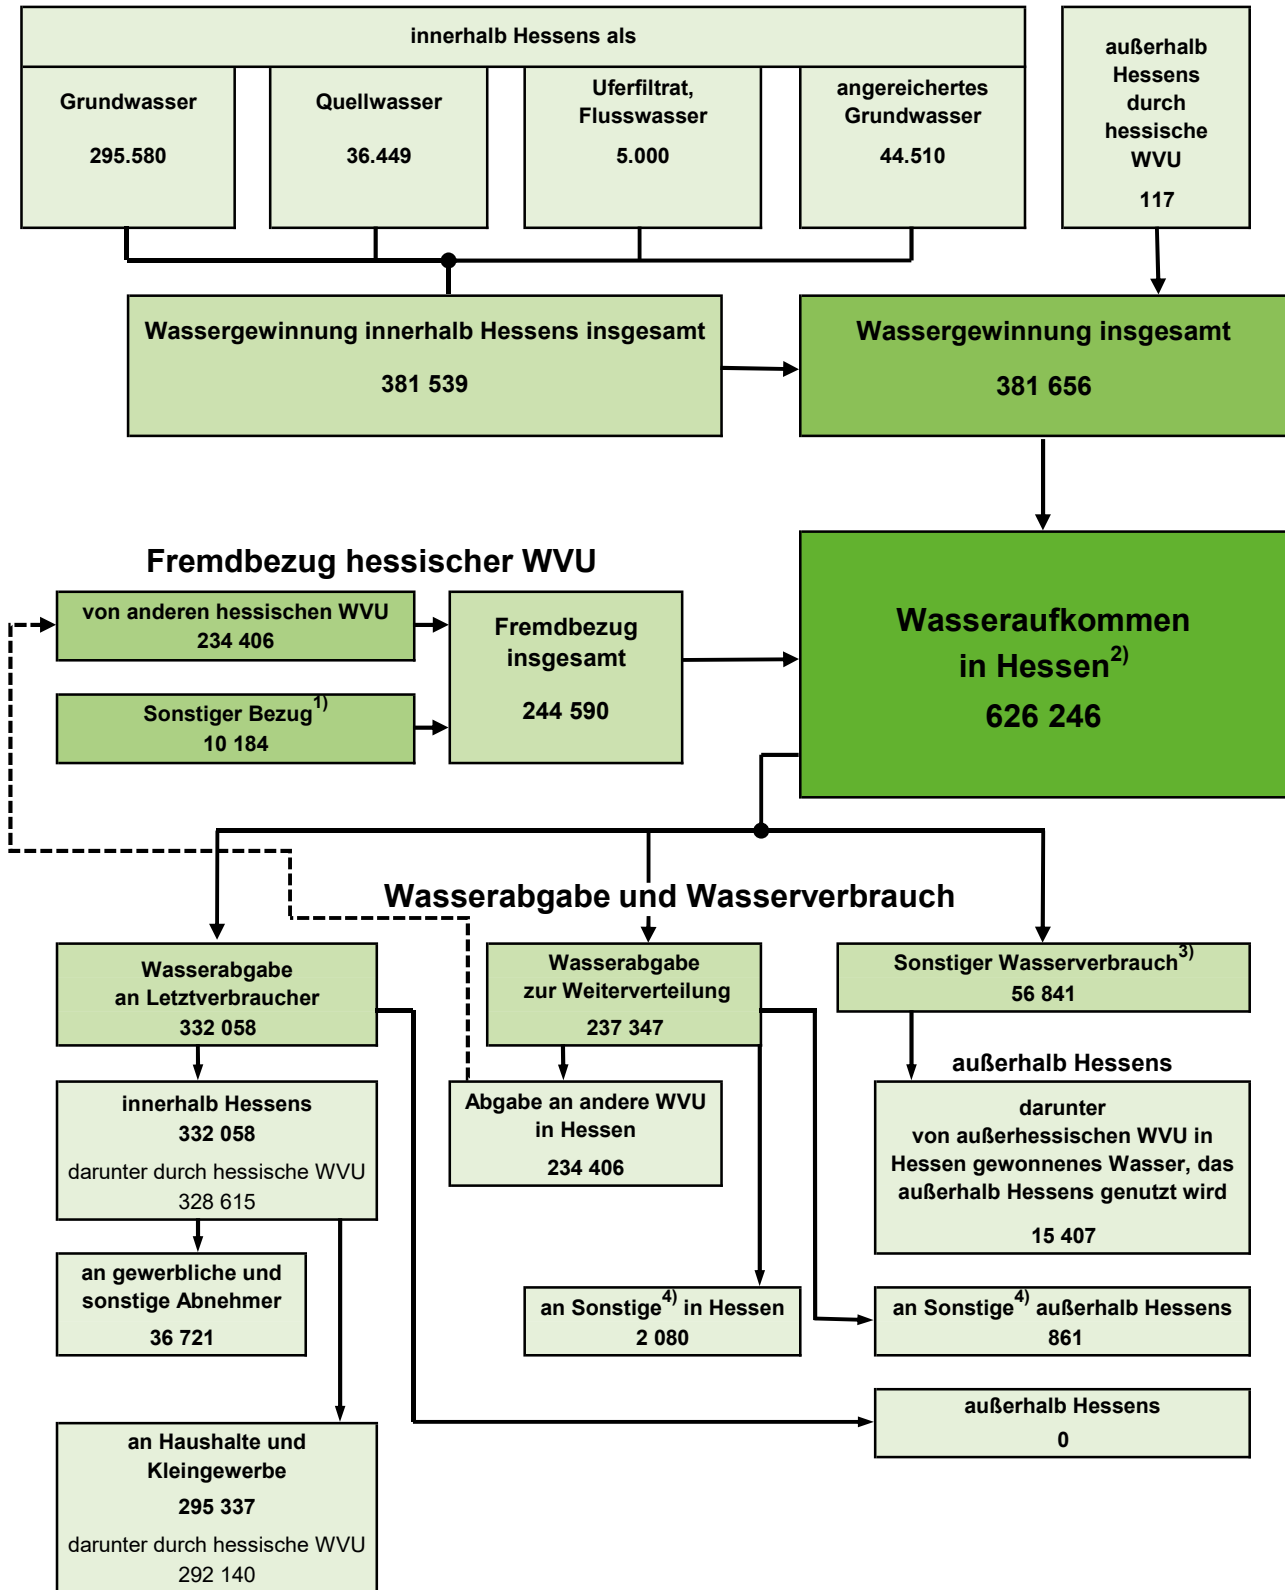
innerhalb Hessens als

Grundwasser
295.580

Quellwasser
36.449

Uferfiltrat, Flusswasser
5.000

angereichertes Grundwasser
44.510

außerhalb Hessens durch hessische WVU
117

Wassergewinnung innerhalb Hessens insgesamt
381 539

Wassergewinnung insgesamt
381 656

Fremdbezug hessischer WVU

von anderen hessischen WVU
234 406

Sonstiger Bezug$^{1)}$
10 184

Fremdbezug insgesamt
244 590

Wasseraufkommen in Hessen$^{2)}$
626 246

Wasserabgabe und Wasserverbrauch

Wasserabgabe an Letztverbraucher
332 058

Wasserabgabe zur Weiterverteilung
237 347

Sonstiger Wasserverbrauch$^{3)}$
56 841

außerhalb Hessens

innerhalb Hessens
332 058
darunter durch hessische WVU
328 615

Abgabe an andere WVU in Hessen
234 406

darunter
von außerhessischen WVU in Hessen gewonnenes Wasser, das außerhalb Hessens genutzt wird
15 407

an gewerbliche und sonstige Abnehmer
36 721

an Sonstige$^{4)}$ in Hessen
2 080

an Sonstige$^{4)}$ außerhalb Hessens
861

außerhalb Hessens
0

an Haushalte und Kleingewerbe
295 337
darunter durch hessische WVU
292 140